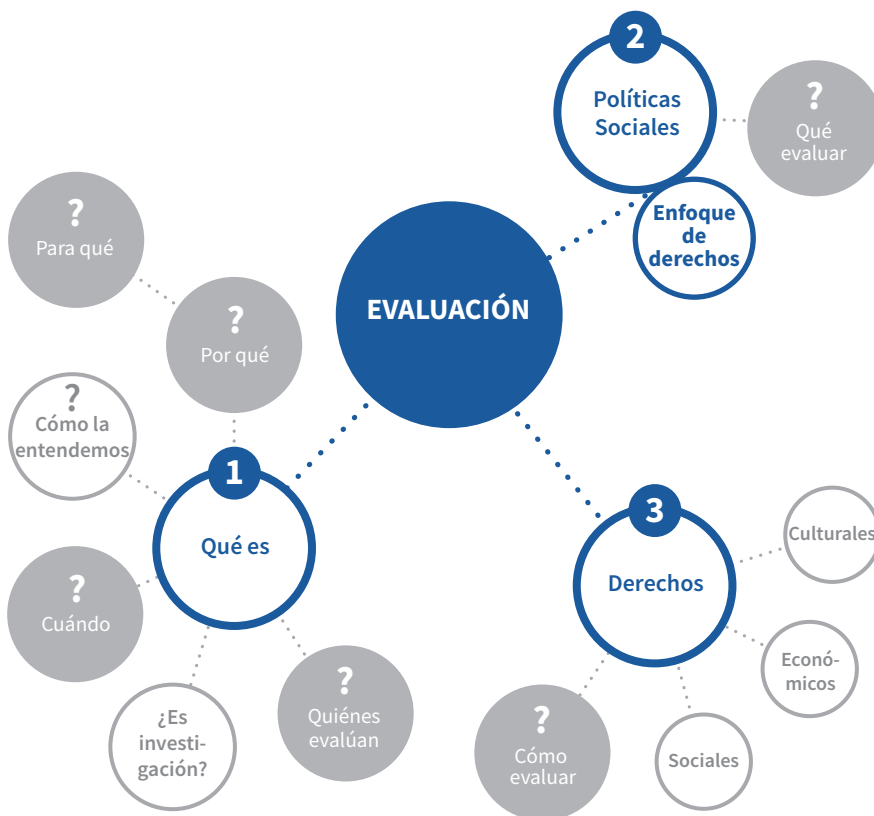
EVALUACIÓN

2
Políticas Sociales

?
Qué evaluar

Enfoque de derechos

?
Para qué

?
Por qué

?
Cómo la entendemos

1
Qué es

?
Cuándo

¿Es investigación?

?
Quiénes evalúan

3
Derechos

Culturales

Económicos

Sociales

?
Cómo evaluar